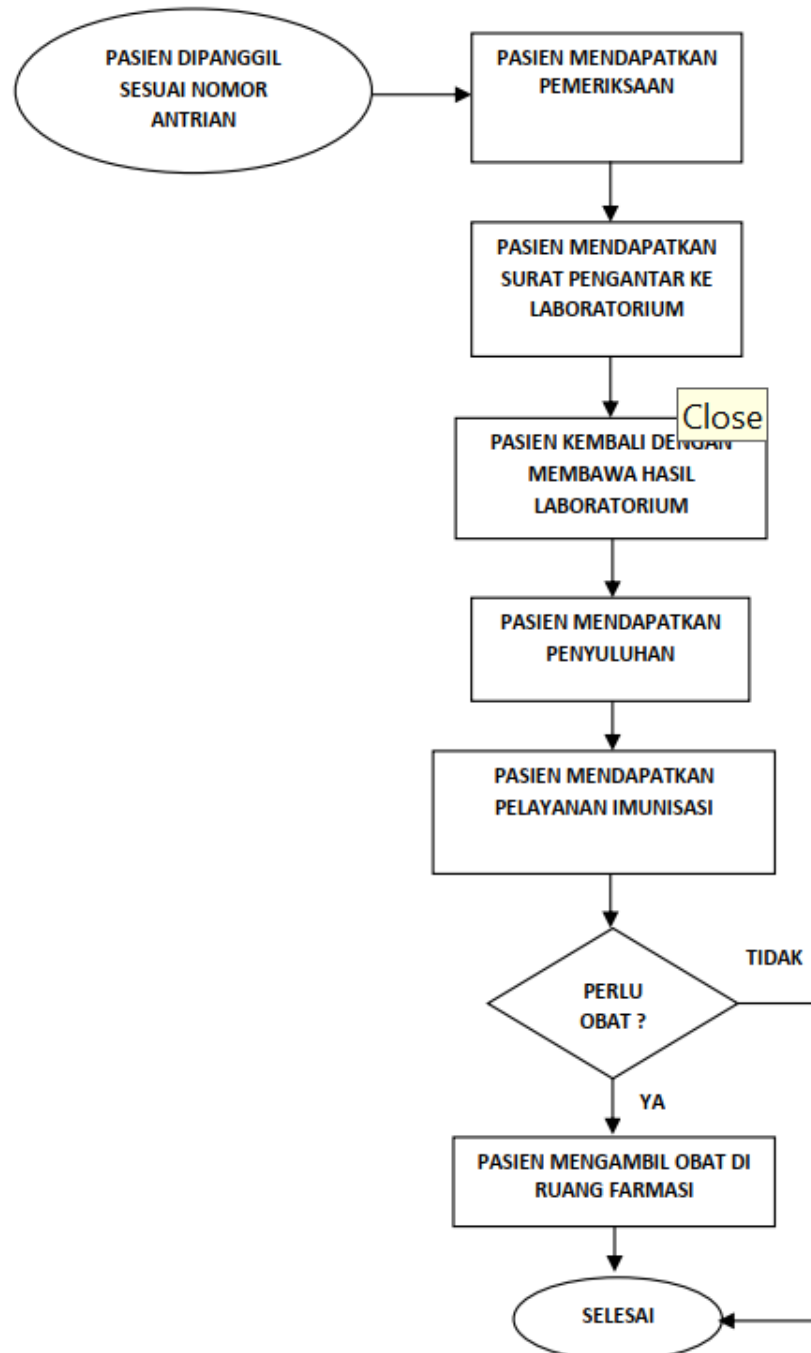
PASIEN DIPANGGIL SESUAI NOMOR ANTRIAN

PASIEN MENDAPATKAN PEMERIKSAAN

PASIEN MENDAPATKAN SURAT PENGANTAR KE LABORATORIUM

Close

PASIEN KEMBALI DE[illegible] MEMBAWA HASIL LABORATORIUM

PASIEN MENDAPATKAN PENYULUHAN

PASIEN MENDAPATKAN PELAYANAN IMUNISASI

PERLU OBAT ?

TIDAK

YA

PASIEN MENGAMBIL OBAT DI RUANG FARMASI

SELESAI